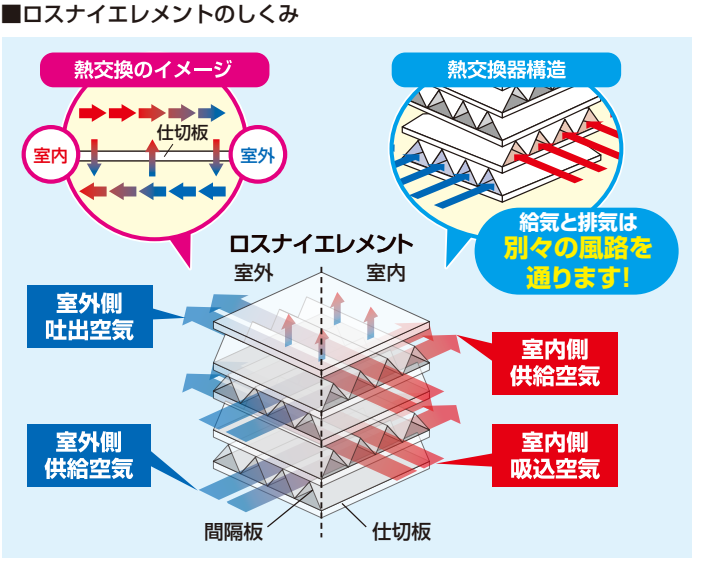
■ロスナイエレメントのしくみ

熱交換のイメージ

仕切板

室内

室外

熱交換器構造

給気と排気は
別々の風路を
通ります!

ロスナイエレメント

室外

室内

室外側
吐出空気

室内側
供給空気

室外側
供給空気

室内側
吸込空気

間隔板

仕切板